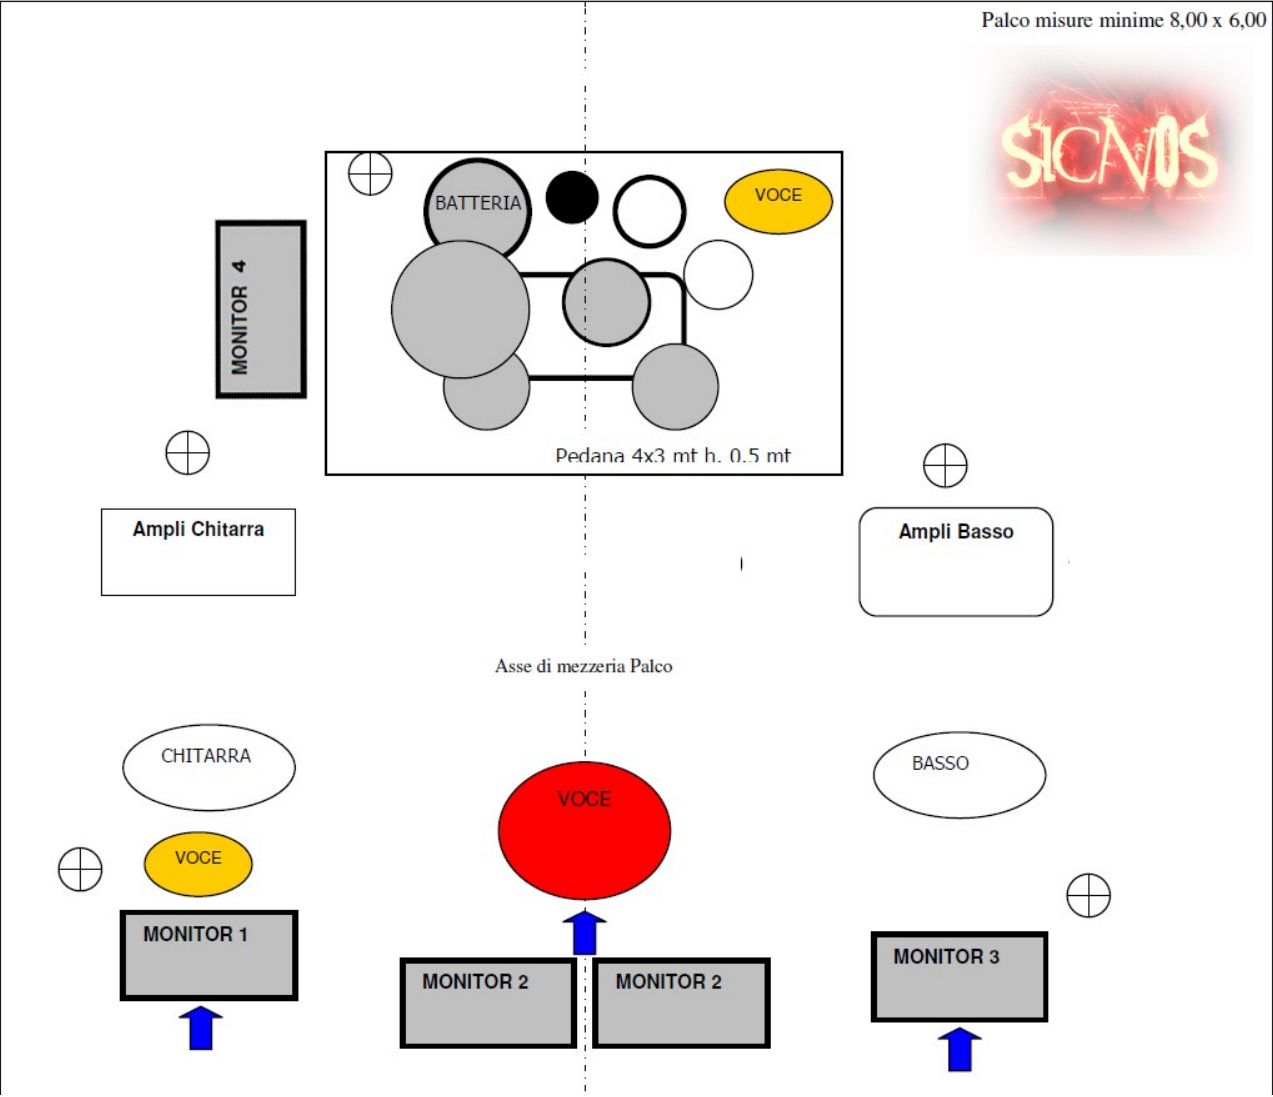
Palco misure minime 8,00 x 6,00

SICMOS

MONITOR 4

BATTERIA

VOCE

Pedana 4x3 mt h. 0.5 mt

Ampli Chitarra

Ampli Basso

Asse di mezzeria Palco

CHITARRA

VOCE

BASSO

VOCE

MONITOR 1

MONITOR 2

MONITOR 2

MONITOR 3